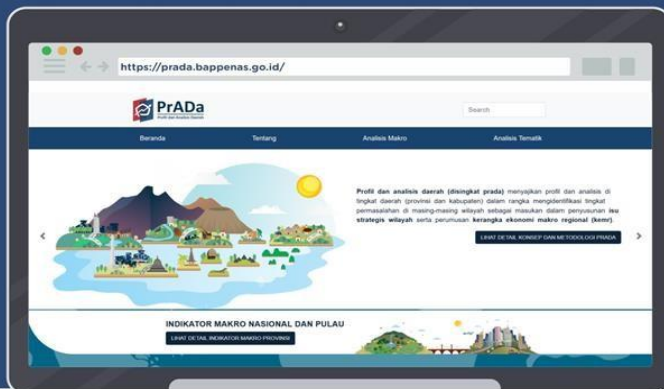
https://prada.bappenas.go.id/

PrADa
Profil dan Analisis Daerah

Search

Beranda
Tentang
Analisis Makro
Analisis Tematik

Profil dan analisis daerah (disingkat prada) menyajikan profil dan analisis di tingkat daerah (provinsi dan kabupaten) dalam rangka mengidentifikasi tingkat permasalahan di masing-masing wilayah sebagai masukan dalam penyusunan isu strategis wilayah serta perumusan kerangka ekonomi makro regional (kemr).

LIHAT DETAIL KONSEP DAN METODOLOGI PRADA

INDIKATOR MAKRO NASIONAL DAN PULAU

LIHAT DETAIL INDIKATOR MAKRO PROVINSI